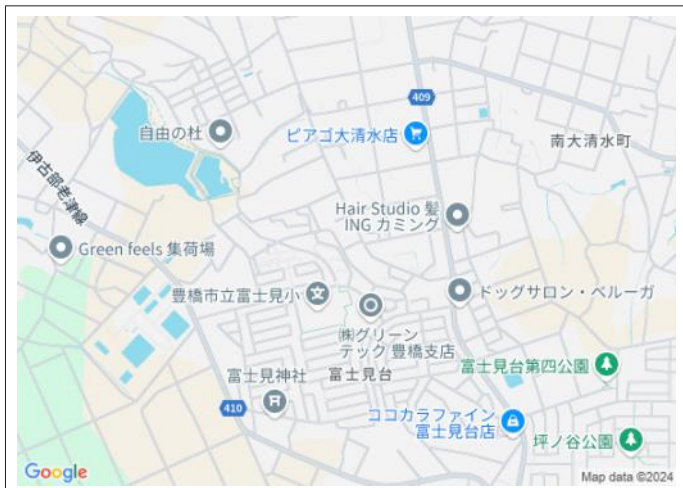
409
自由の杜
ピアゴ大清水店
南大清水町
伊古部老津線
Hair Studio 髪ING カミング
Green feels 集荷場
豊橋市立富士見小
ドッグサロン・ベルーガ
㈱グリーンテック 豊橋支店
富士見台第四公園
富士見神社
富士見台
410
ココカラファイン 富士見台店
坪ノ谷公園
Google
Map data ©2024